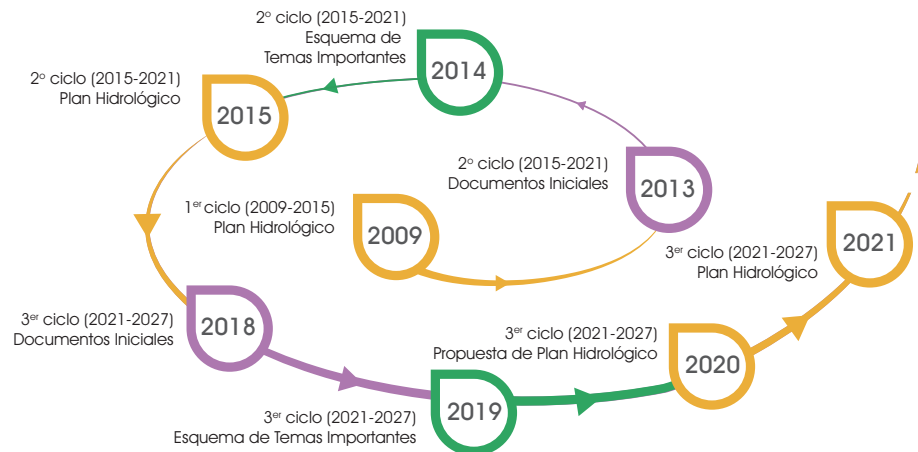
2º ciclo (2015-2021)
Esquema de
Temas Importantes

2014

2º ciclo (2015-2021)
Plan Hidrológico

2015

2º ciclo (2015-2021)
Documentos Iniciales

2013

1er ciclo (2009-2015)
Plan Hidrológico

2009

3er ciclo (2021-2027)
Plan Hidrológico

2021

3er ciclo (2021-2027)
Documentos Iniciales

2018

3er ciclo (2021-2027)
Propuesta de Plan Hidrológico

2020

2019

3er ciclo (2021-2027)
Esquema de Temas Importantes